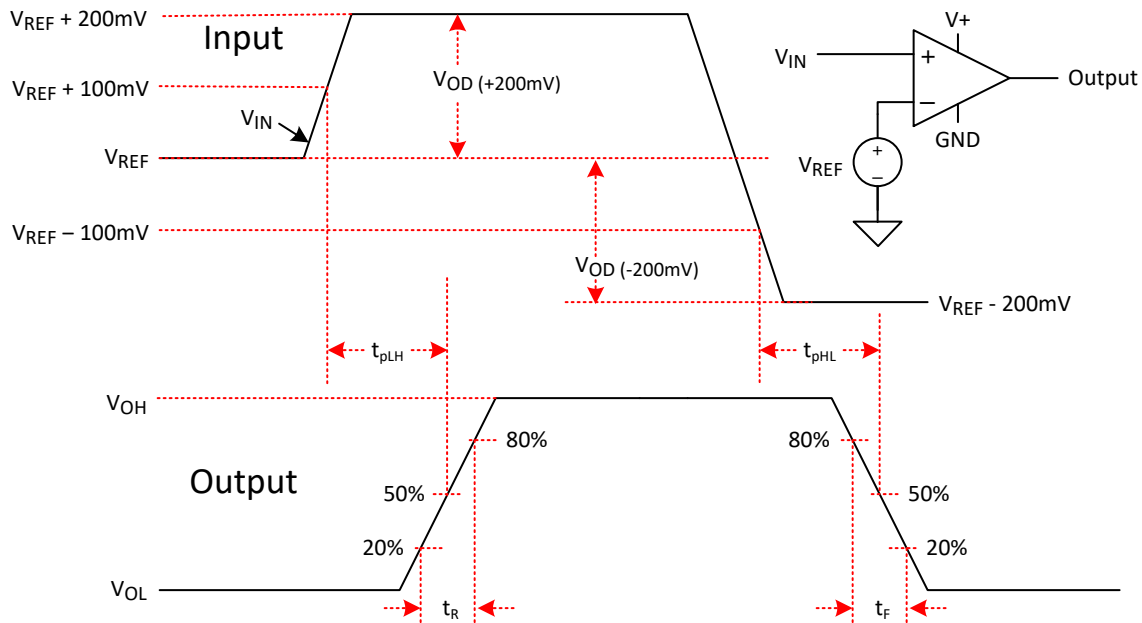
$V_{REF}$ + 200mV

Input

$V_{REF}$ + 100mV

$V_{IN}$

$V_{REF}$

$V_{OD\ (+200mV)}$

$V_{IN}$

+

–

V+

GND

Output

$V_{REF}$

+

–

$V_{REF}$ – 100mV

$V_{OD\ (-200mV)}$

$V_{REF}$ - 200mV

$t_{pLH}$

$t_{pHL}$

$V_{OH}$

80%

80%

Output

50%

50%

20%

20%

$V_{OL}$

$t_R$

$t_F$